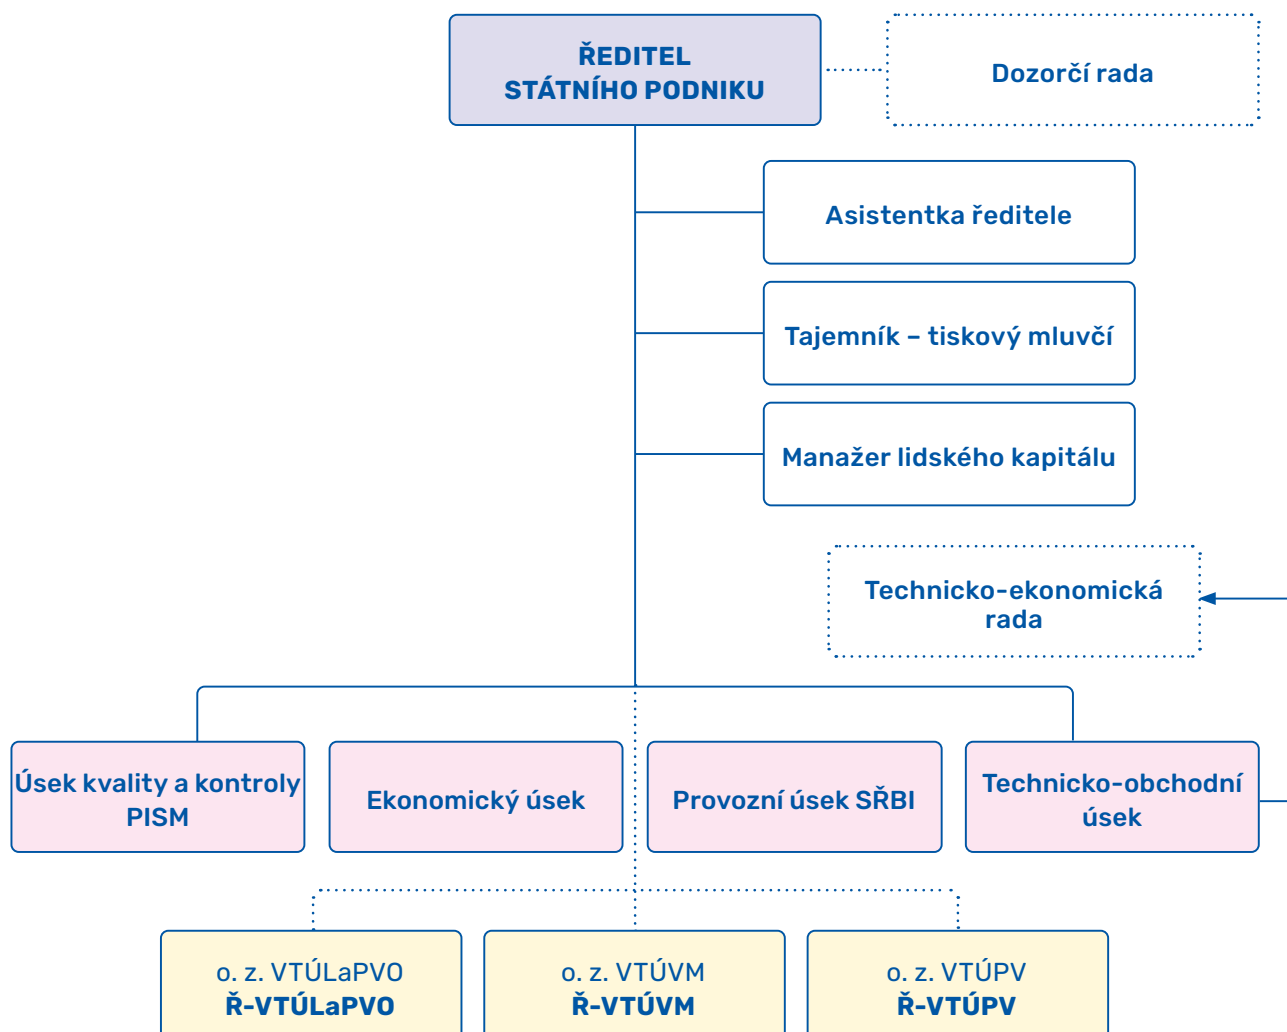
ŘEDITEL
STÁTNÍHO PODNIKU

Dozorčí rada

Asistentka ředitele

Tajemník – tiskový mluvčí

Manažer lidského kapitálu

Technicko-ekonomická rada

Úsek kvality a kontroly PISM

Ekonomický úsek

Provozní úsek SŘBI

Technicko-obchodní úsek

o. z. VTÚLaPVO
**Ř-VTÚLaPVO**

o. z. VTÚVM
**Ř-VTÚVM**

o. z. VTÚPV
**Ř-VTÚPV**